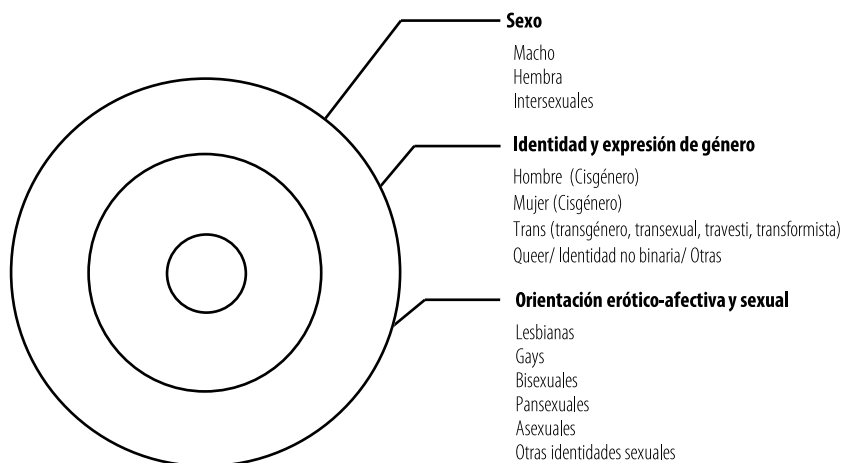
Sexo

Macho
Hembra
Intersexuales

Identidad y expresión de género

Hombre (Cisgénero)
Mujer (Cisgénero)
Trans (transgénero, transexual, travesti, transformista)
Queer/ Identidad no binaria/ Otras

Orientación erótico-afectiva y sexual

Lesbianas
Gays
Bisexuales
Pansexuales
Asexuales
Otras identidades sexuales